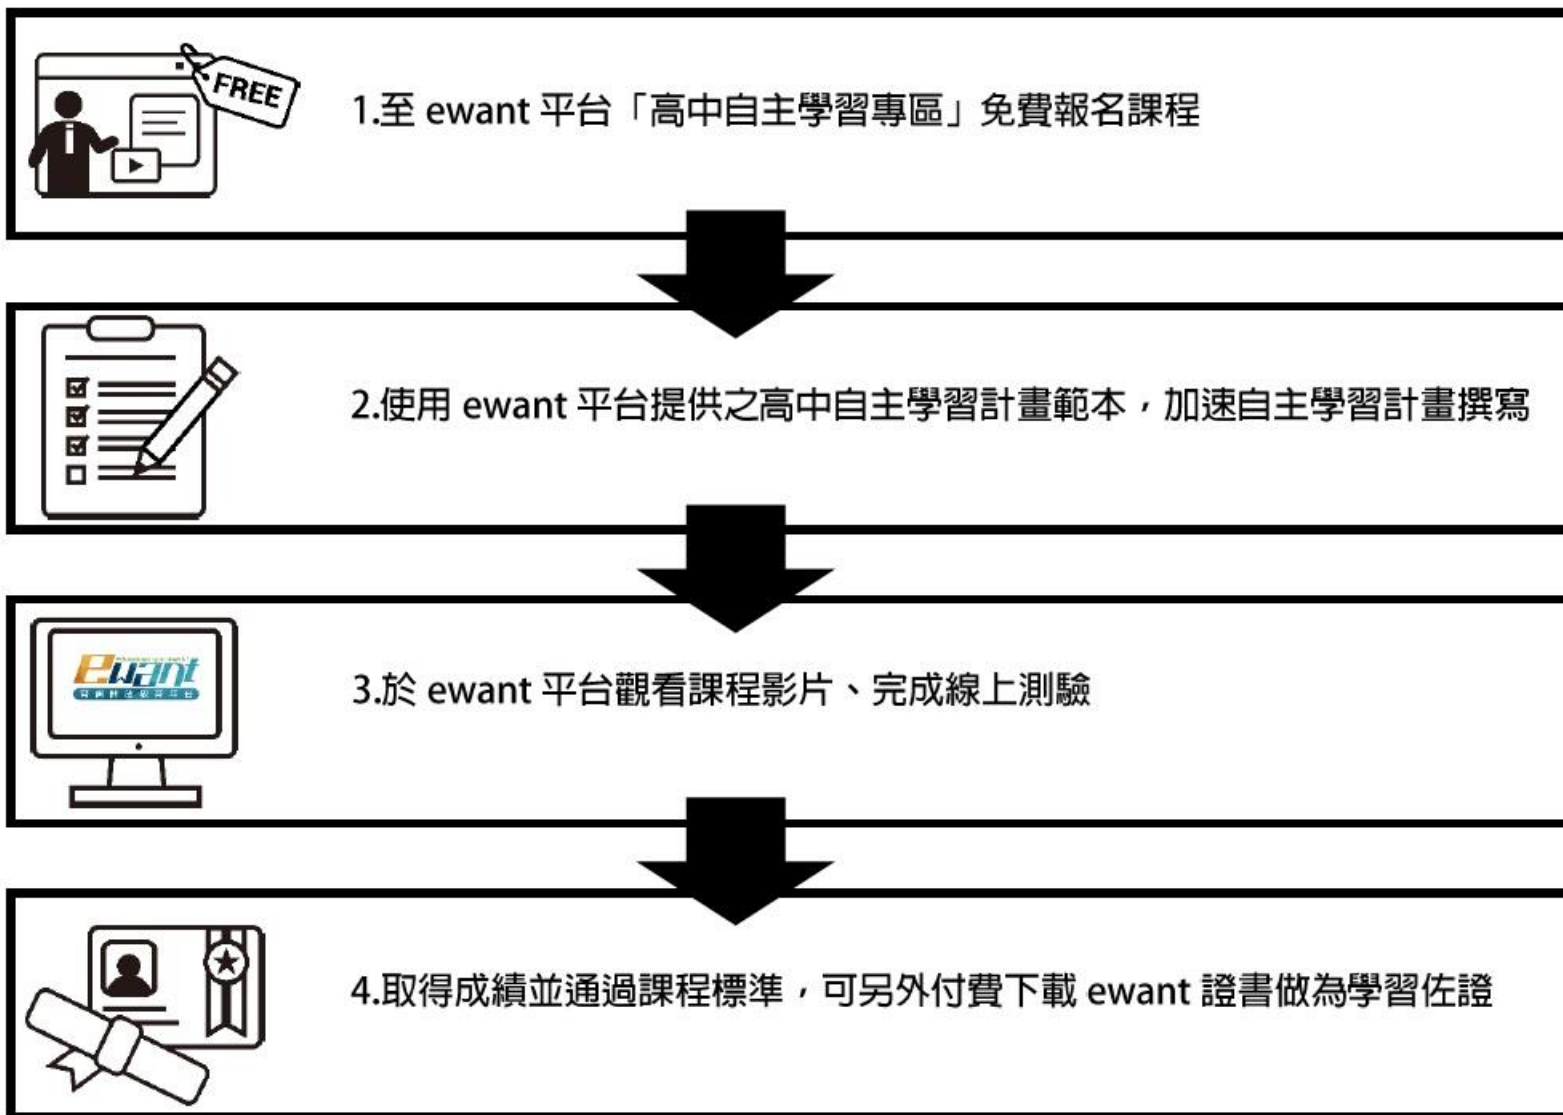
FREE

1.至 ewant 平台「高中自主學習專區」免費報名課程

2.使用 ewant 平台提供之高中自主學習計畫範本，加速自主學習計畫撰寫

ewant
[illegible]

3.於 ewant 平台觀看課程影片、完成線上測驗

4.取得成績並通過課程標準，可另外付費下載 ewant 證書做為學習佐證